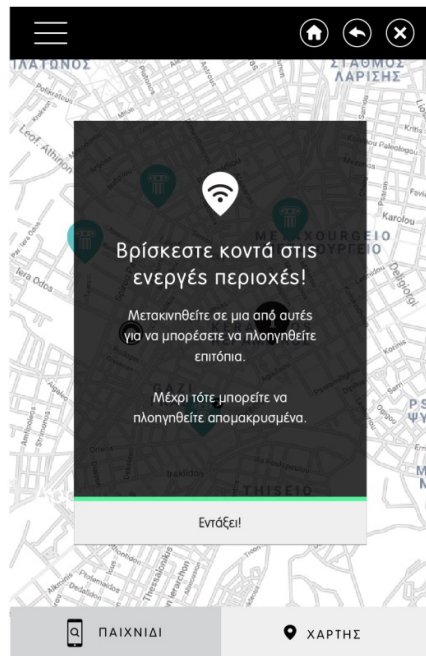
ΠΛΑΤΩΝΟΣ

ΣΤΑΘΜΟΣ ΛΑΡΙΣΗΣ

Leof. Athinon

Iera Odos

ΜΕΤΑΧΟΥΡΓΕΙΟ

Karolou

Deligiorgi

ΓΚΑΖΙ

ΘΗΣΕΙΟ

Βρίσκεστε κοντά στις ενεργές περιοχές!

Μετακινηθείτε σε μια από αυτές για να μπορέσετε να πλοηγηθείτε επιτόπια.

Μέχρι τότε μπορείτε να πλοηγηθείτε απομακρυσμένα.

Εντάξει!

ΠΑΙΧΝΙΔΙ

ΧΑΡΤΗΣ